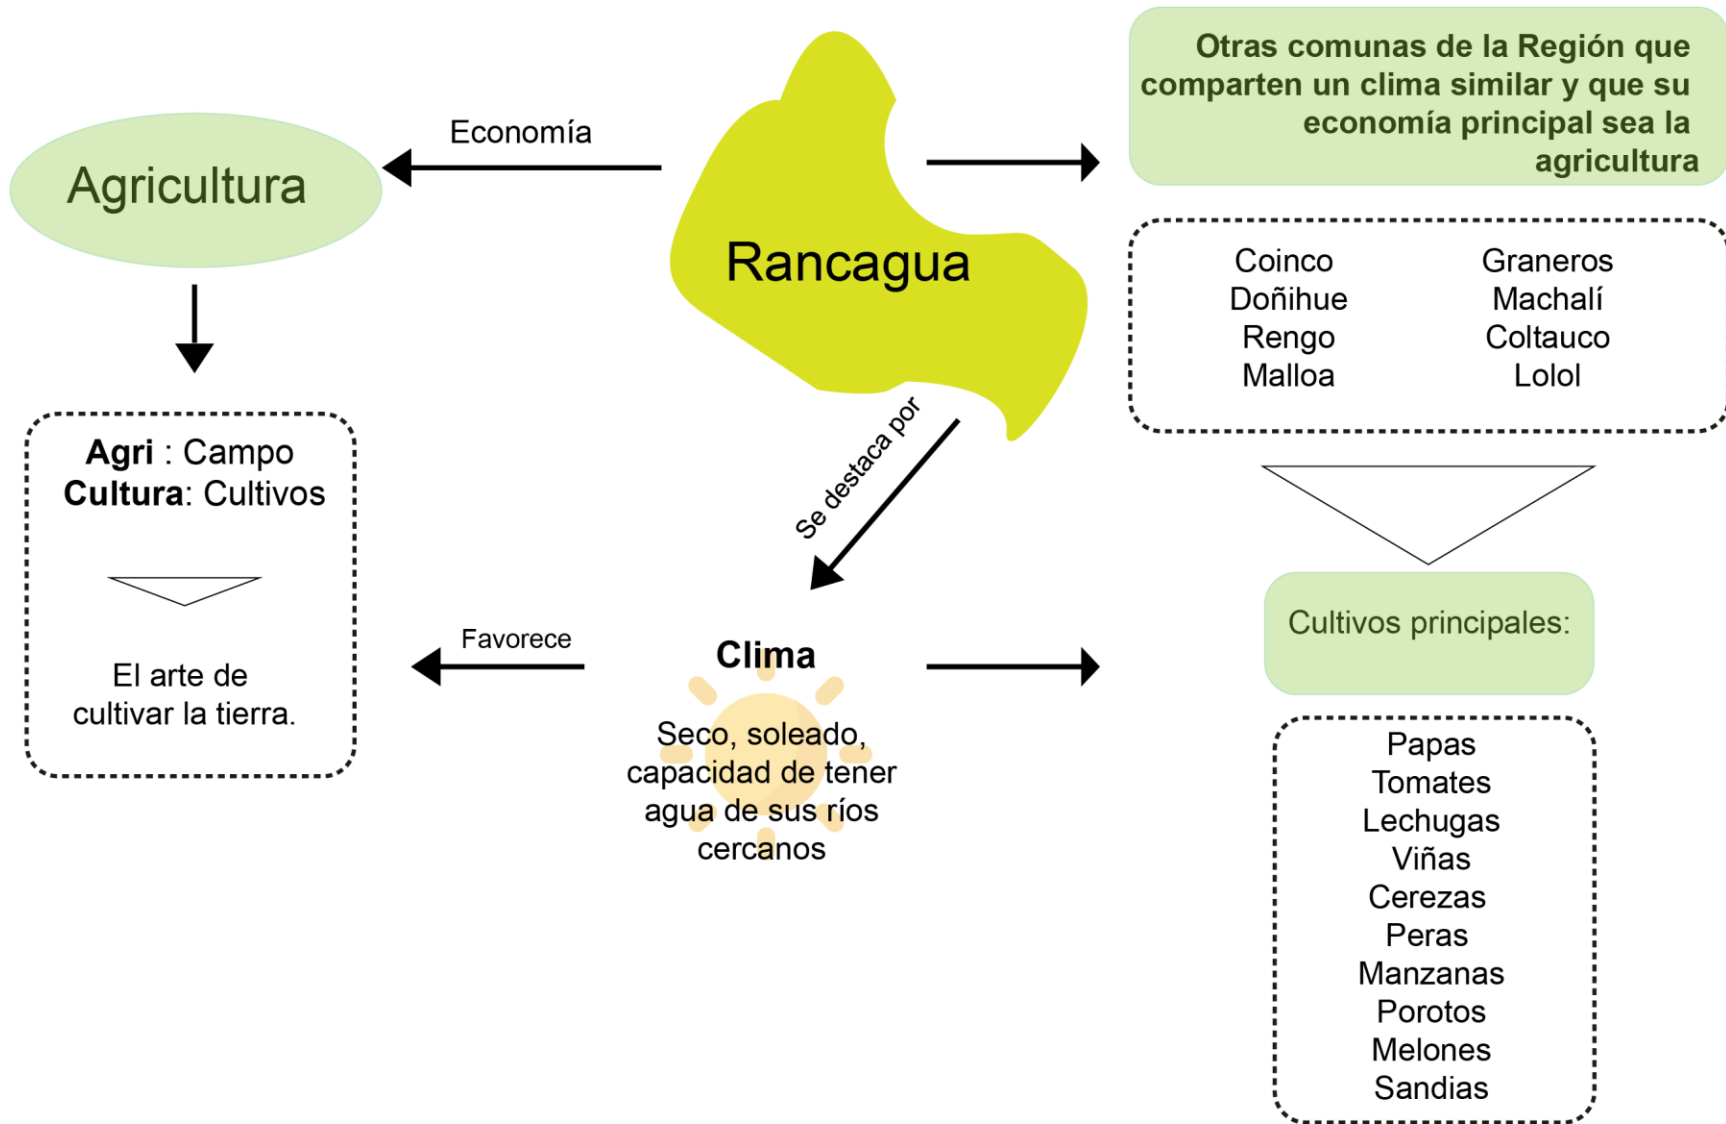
Agricultura

Economía

Rancagua

Otras comunas de la Región que comparten un clima similar y que su economía principal sea la agricultura

| Coinco | Graneros |
|---|---|
| Doñihue | Machalí |
| Rengo | Coltauco |
| Malloa | Lolol |

**Agri** : Campo
**Cultura**: Cultivos

El arte de cultivar la tierra.

Se destaca por

Favorece

**Clima**

Seco, soleado, capacidad de tener agua de sus ríos cercanos

Cultivos principales:

Papas
Tomates
Lechugas
Viñas
Cerezas
Peras
Manzanas
Porotos
Melones
Sandias